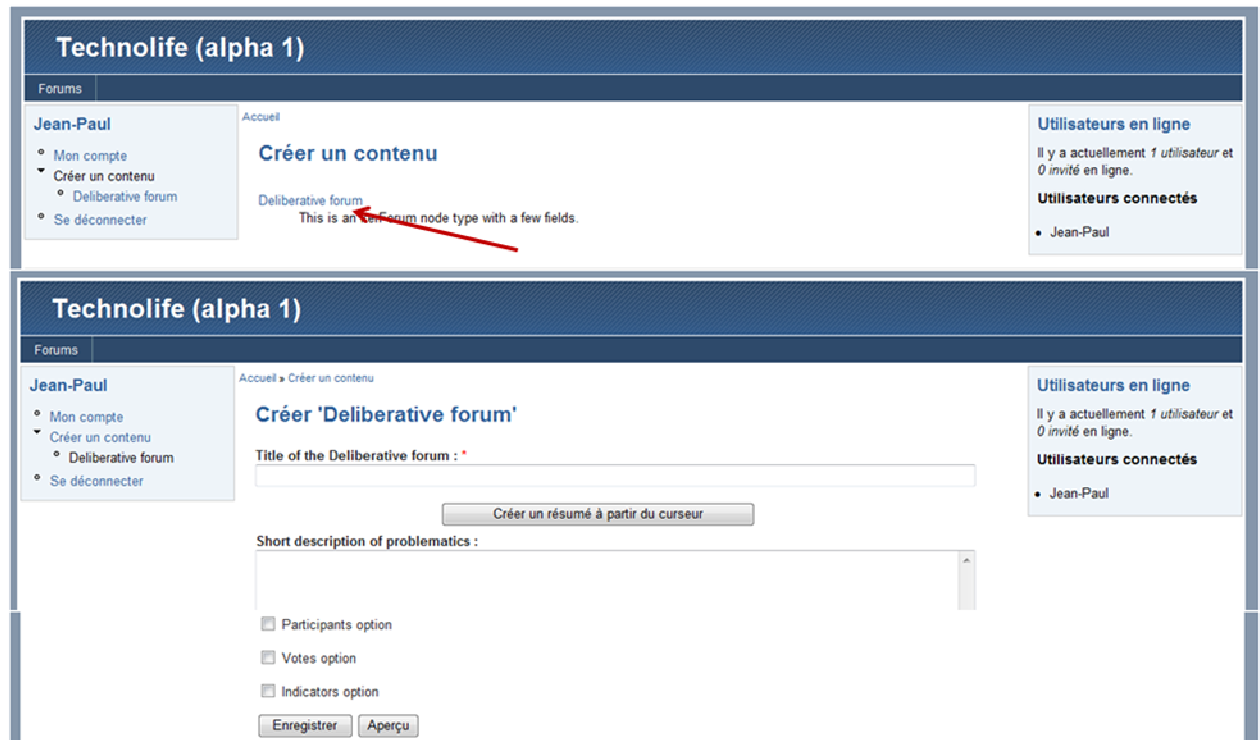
Technolife (alpha 1)

Forums

Jean-Paul

Mon compte
Créer un contenu
Deliberative forum
Se déconnecter

Accueil

Créer un contenu

Deliberative forum
This is an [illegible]Forum node type with a few fields.

Utilisateurs en ligne

Il y a actuellement 1 utilisateur et 0 invité en ligne.

Utilisateurs connectés

Jean-Paul

Technolife (alpha 1)

Forums

Jean-Paul

Mon compte
Créer un contenu
Deliberative forum
Se déconnecter

Accueil » Créer un contenu

Créer 'Deliberative forum'

Title of the Deliberative forum : *

Créer un résumé à partir du curseur

Short description of problematics :

Participants option

Votes option

Indicators option

Enregistrer Aperçu

Utilisateurs en ligne

Il y a actuellement 1 utilisateur et 0 invité en ligne.

Utilisateurs connectés

Jean-Paul